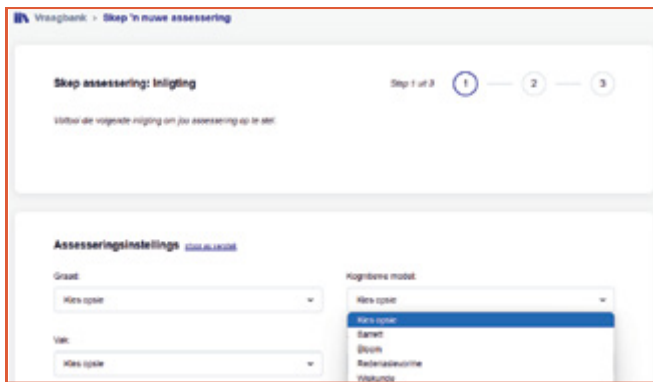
Vraagbank > Skep 'n nuwe assessering

Skep assessering: Inligting

Stap 1 uit 3

1

2

3

Voltooi die volgende inligting om jou assessering op te stel.

Assesseringsinstellings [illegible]

Graad

Kies opsie

Kognitiewe model

Kies opsie

Kies opsie

Barrett

Bloom

Redenasieuorme

Wiskunde

Vak

Kies opsie